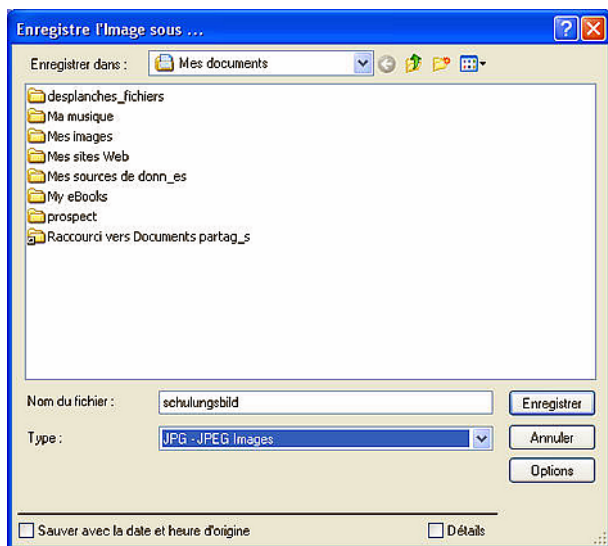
Enregistre l'Image sous ...

Enregistrer dans : Mes documents

desplanches_fichiers
Ma musique
Mes images
Mes sites Web
Mes sources de donn_es
My eBooks
prospect
Raccourci vers Documents partag_s

Nom du fichier : schulungsbild
Enregistrer

Type : JPG - JPEG Images
Annuler

Options

Sauver avec la date et heure d'origine
Détails